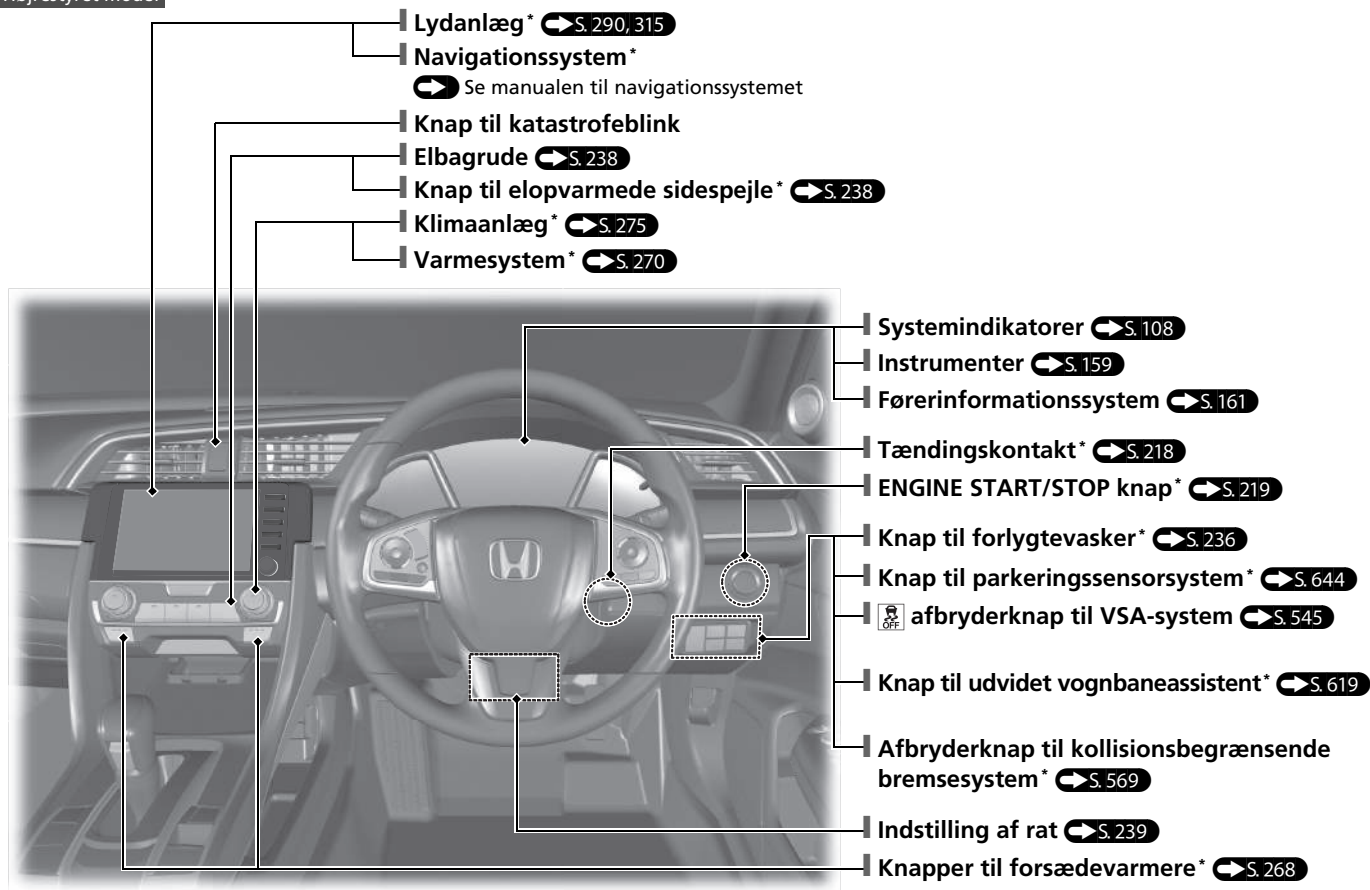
Højrestyret model

Lydanlæg* S. 290, 315
Navigationssystem*
Se manualen til navigationssystemet
Knap til katastrofeblink
Elbagrude S. 238
Knap til elopvarmede sidespejle* S. 238
Klimaanlæg* S. 275
Varmesystem* S. 270

Systemindikatorer S. 108
Instrumenter S. 159
Førerinformationssystem S. 161
Tændingskontakt* S. 218
ENGINE START/STOP knap* S. 219
Knap til forlygtevasker* S. 236
Knap til parkeringssensorsystem* S. 644
afbryderknap til VSA-system S. 545
Knap til udvidet vognbaneassistent* S. 619
Afbryderknap til kollisionsbegrænsende bremsesystem* S. 569
Indstilling af rat S. 239
Knapper til forsædevarmere* S. 268